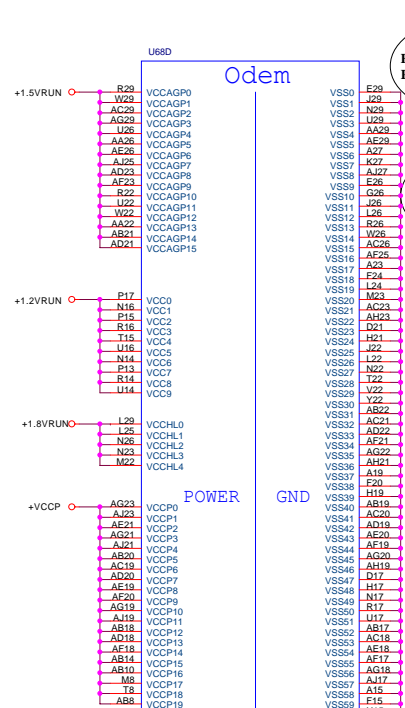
U68D

Odem

+1.5VRUN
R29 VCCAGP0
W29 VCCAGP1
AC29 VCCAGP2
AG29 VCCAGP3
U26 VCCAGP4
AA26 VCCAGP5
AE26 VCCAGP6
AJ25 VCCAGP7
AD23 VCCAGP8
AF23 VCCAGP9
R22 VCCAGP10
U22 VCCAGP11
W22 VCCAGP12
AA22 VCCAGP13
AB21 VCCAGP14
AD21 VCCAGP15

+1.2VRUN
P17 VCC0
N16 VCC1
P15 VCC2
R16 VCC3
T15 VCC4
U16 VCC5
N14 VCC6
P13 VCC7
R14 VCC8
U14 VCC9

+1.8VRUN
L29 VCCHL0
L25 VCCHL1
N26 VCCHL2
N23 VCCHL3
M22 VCCHL4

+VCCP
AG23 VCCP0
AJ23 VCCP1
AF21 VCCP2
AG21 VCCP3
AJ21 VCCP4
AB20 VCCP5
AC19 VCCP6
AD20 VCCP7
AF19 VCCP8
AF20 VCCP9
AG19 VCCP10
AJ19 VCCP11
AB18 VCCP12
AD18 VCCP13
AF18 VCCP14
AB14 VCCP15
AB10 VCCP16
M8 VCCP17
T8 VCCP18
AB8 VCCP19

POWER GND

VSS0 E29
VSS1 J29
VSS2 N29
VSS3 U29
VSS4 AA29
VSS5 AE29
VSS6 A27
VSS7 K27
VSS8 AJ27
VSS9 E26
VSS10 G26
VSS11 J26
VSS12 L26
VSS13 R26
VSS14 W26
VSS15 AC26
VSS16 AF25
VSS17 A23
VSS18 F24
VSS19 L24
VSS20 M23
VSS21 AC23
VSS22 AH23
VSS23 D21
VSS24 H21
VSS25 J22
VSS26 L22
VSS27 N22
VSS28 T22
VSS29 V22
VSS30 Y22
VSS31 AB22
VSS32 AC21
VSS33 AD22
VSS34 AF21
VSS35 AG22
VSS36 AH21
VSS37 A19
VSS38 F20
VSS39 H19
VSS40 AB19
VSS41 AC20
VSS42 AD19
VSS43 AE20
VSS44 AF19
VSS45 AG20
VSS46 AH19
VSS47 D17
VSS48 H17
VSS49 N17
VSS50 R17
VSS51 U17
VSS52 AB17
VSS53 AC18
VSS54 AE18
VSS55 AF17
VSS56 AG18
VSS57 AJ17
VSS58 A15
VSS59 F15